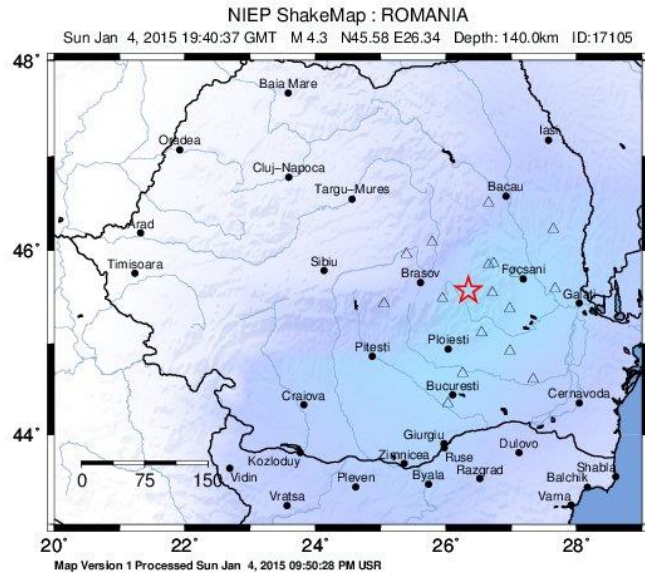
NIEP ShakeMap : ROMANIA
Sun Jan 4, 2015 19:40:37 GMT M 4.3 N45.58 E26.34 Depth: 140.0km ID:17105

48°
46°
44°

Baia Mare
Iasi
Oradea
Cluj–Napoca
Targu–Mures
Bacau
Arad
Timisoara
Sibiu
Brasov
Focsani
Galati
Pitesti
Ploiesti
Craiova
Bucuresti
Cernavoda
Giurgiu
Ruse
Dulovo
Kozloduy
Zimnicea
Razgrad
Shabla
Vidin
Pleven
Byala
Balchik
Vratsa
Varna

0 75 150

20° 22° 24° 26° 28°

Map Version 1 Processed Sun Jan 4, 2015 09:50:28 PM USR